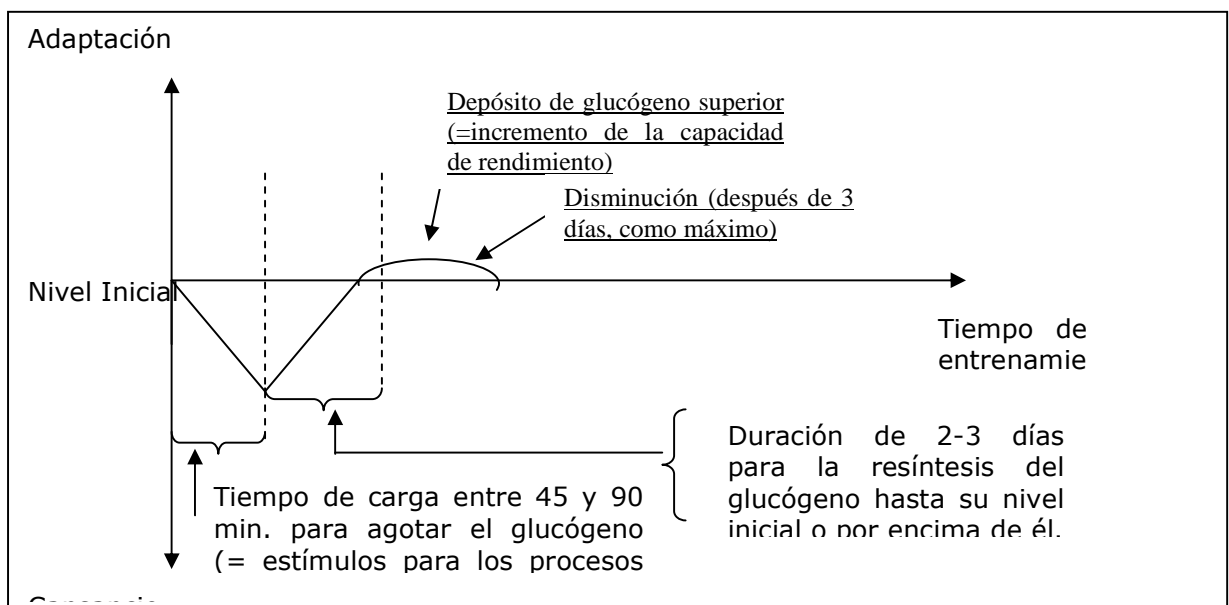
Adaptación

Depósito de glucógeno superior (=incremento de la capacidad de rendimiento)

Disminución (después de 3 días, como máximo)

Nivel Inicial

Tiempo de entrenamie

Duración de 2-3 días para la resíntesis del glucógeno hasta su nivel inicial o por encima de él.

Tiempo de carga entre 45 y 90 min. para agotar el glucógeno (= estímulos para los procesos

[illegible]